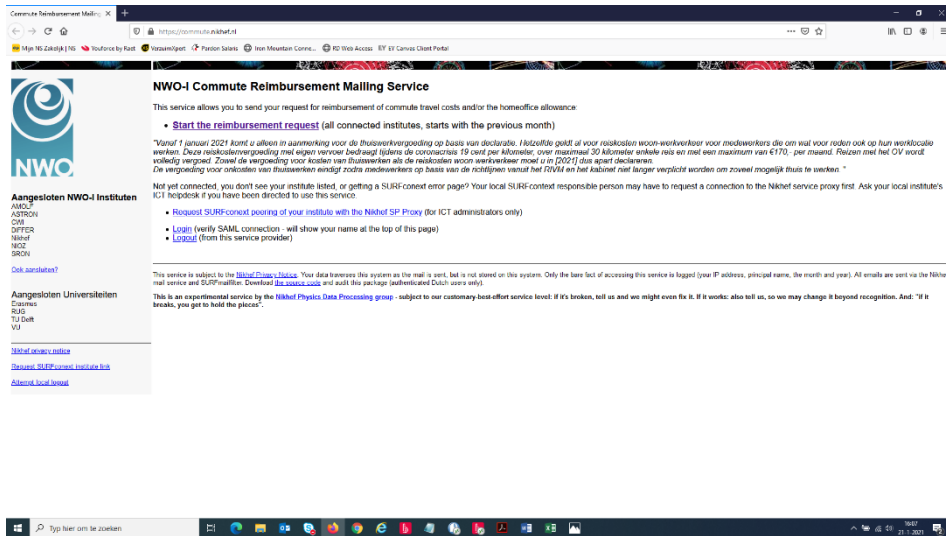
Commute Reimbursement Mailing ×
+
https://commute.nikhef.nl
Mijn NS Zakelijk | NS
Youforce by Raet
VacuümXpert
Pardon Salaris
Iron Mountain Conne...
RD Web Access
EV Canvas Client Portal

NWO

Aangesloten NWO-I Instituten
AMOLF
ASTRON
CWI
DIFFER
Nikhef
NIOZ
SRON

Ook aansluiten?

Aangesloten Universiteiten
Erasmus
RUG
TU Delft
VU

Nikhef privacy notice

Request SURFconext institute link

Attempt local logout

NWO-I Commute Reimbursement Mailing Service

This service allows you to send your request for reimbursement of commute travel costs and/or the homeoffice allowance:

• Start the reimbursement request (all connected institutes, starts with the previous month)

"Vanaf 1 januari 2021 komt u alleen in aanmerking voor de thuiswerkvergoeding op basis van declaratie. Hetzelfde geldt al voor reiskosten woon-werkverkeer voor medewerkers die om wat voor reden ook op hun werklocatie werken. Deze reiskostenvergoeding met eigen vervoer bedraagt tijdens de coronacrisis 19 cent per kilometer, over maximaal 30 kilometer enkele reis en met een maximum van €170,- per maand. Reizen met het OV wordt volledig vergoed. Zowel de vergoeding voor kosten van thuiswerken als de reiskosten woon werkverkeer moet u in [2021] dus apart declareren.
De vergoeding voor onkosten van thuiswerken eindigt zodra medewerkers op basis van de richtlijnen vanuit het RIVM en het kabinet niet langer verplicht worden om zoveel mogelijk thuis te werken."

Not yet connected, you don't see your institute listed, or getting a SURFconext error page? Your local SURFconext responsible person may have to request a connection to the Nikhef service proxy first. Ask your local institute's ICT helpdesk if you have been directed to use this service.

• Request SURFconext peering of your institute with the Nikhef SP Proxy (for ICT administrators only)

• Login (verify SAML connection - will show your name at the top of this page)
• Logout (from this service provider)

This service is subject to the Nikhef Privacy Notice. Your data traverses this system as the mail is sent, but is not stored on this system. Only the bare fact of accessing this service is logged (your IP address, principal name, the month and year). All emails are sent via the Nikhef mail service and SURFmailfilter. Download the source code and audit this package (authenticated Dutch users only).

This is an experimental service by the Nikhef Physics Data Processing group - subject to our customary-best-effort service level: if it's broken, tell us and we might even fix it. If it works: also tell us, so we may change it beyond recognition. And: "if it breaks, you get to hold the pieces".

Typ hier om te zoeken
16:07
21-1-2021